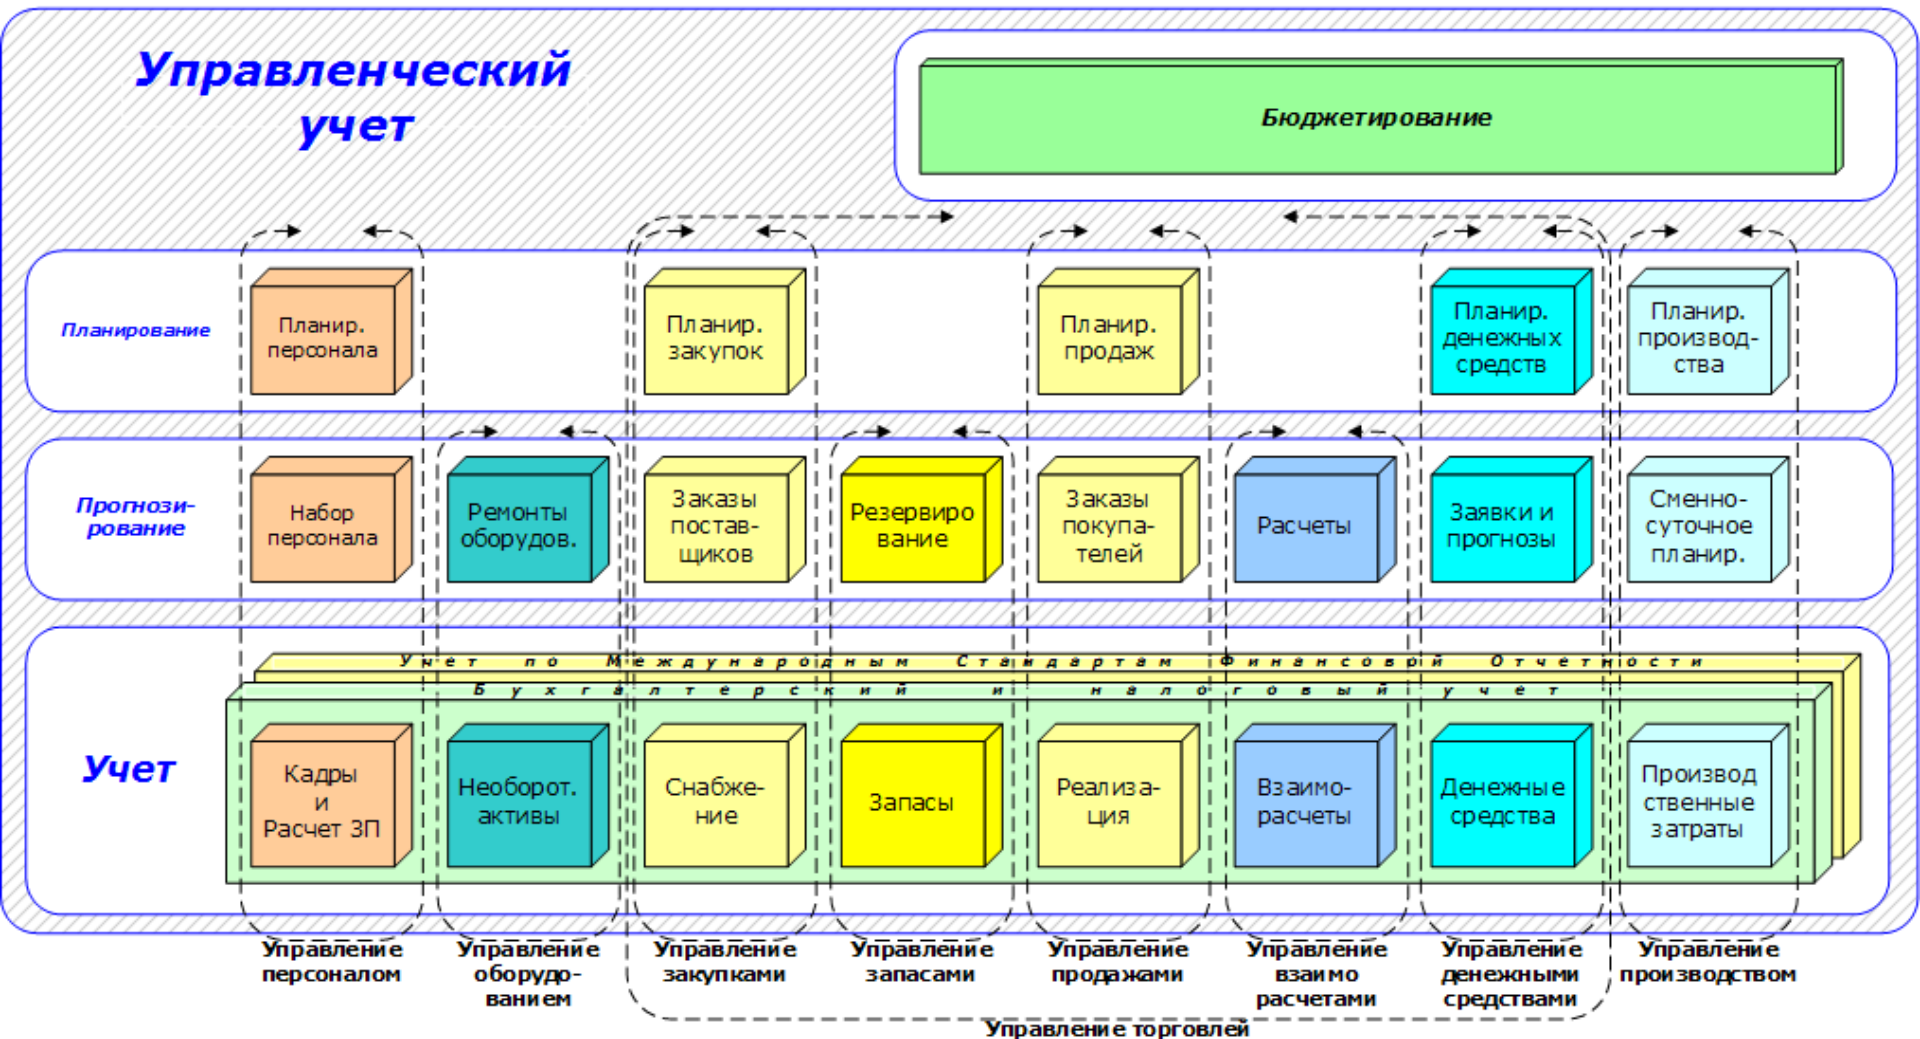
Управленческий учет

Бюджетирование

Планирование

Планир. персонала

Планир. закупок

Планир. продаж

Планир. денежных средств

Планир. производства

Прогнозирование

Набор персонала

Ремонты оборудов.

Заказы поставщиков

Резервирование

Заказы покупателей

Расчеты

Заявки и прогнозы

Сменно-суточное планир.

Учет по Международным Стандартам Финансовой Отчетности

Бухгалтерский и налоговый учет

Учет

Кадры и Расчет ЗП

Необорот. активы

Снабжение

Запасы

Реализация

Взаиморасчеты

Денежные средства

Производственные затраты

Управление персоналом

Управление оборудованием

Управление закупками

Управление запасами

Управление продажами

Управление взаиморасчетами

Управление денежными средствами

Управление производством

Управление торговлей